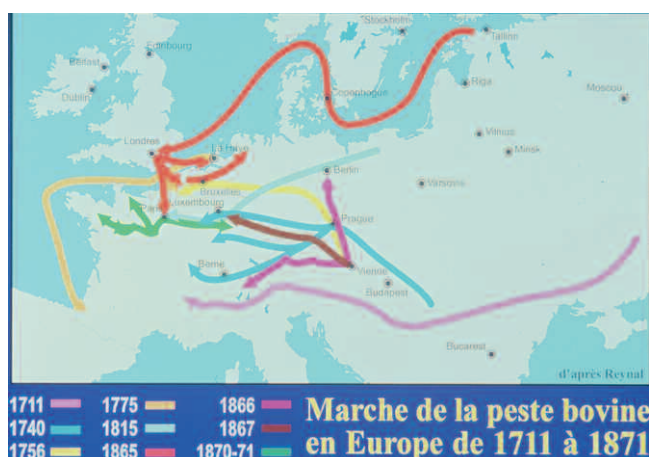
Stockholm
Tallinn
Edimbourg
Belfast
Dublin
Riga
Moscou
Copenhague
Vilnius
Minsk
Londres
La Haye
Berlin
Varsovie
Bruxelles
Paris
Luxembourg
Prague
Berne
Vienne
Budapest
Bucarest
d'après Reynal

1711
1740
1756
1775
1815
1865
1866
1867
1870-71

Marche de la peste bovine en Europe de 1711 à 1871